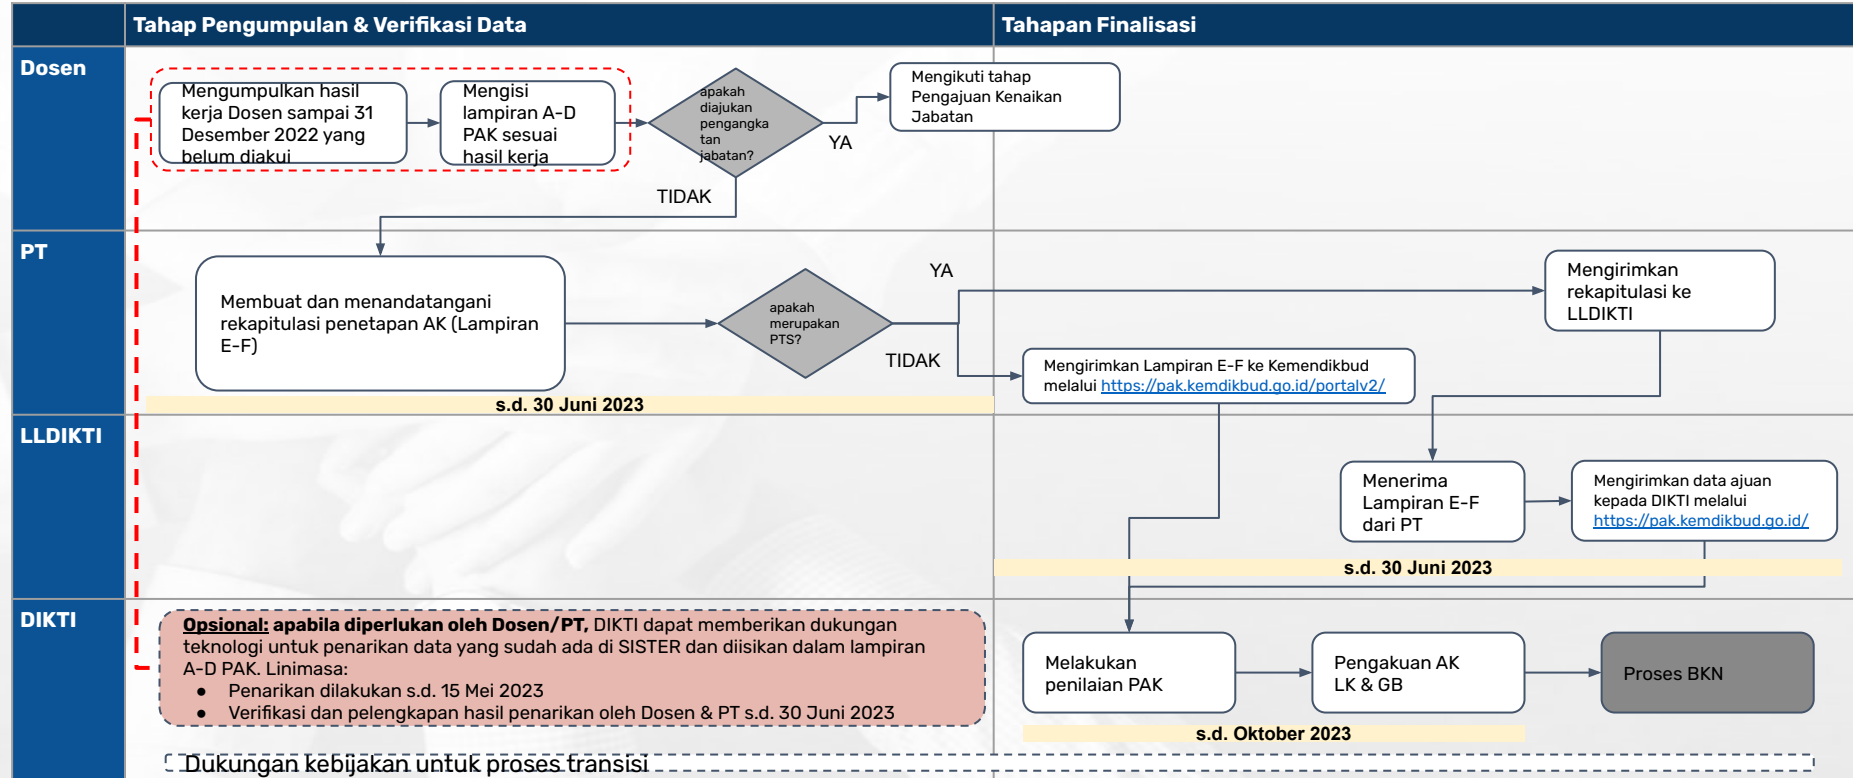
Tahap Pengumpulan & Verifikasi Data

Tahapan Finalisasi

Dosen

Mengumpulkan hasil kerja Dosen sampai 31 Desember 2022 yang belum diakui

Mengisi lampiran A-D PAK sesuai hasil kerja

apakah diajukan pengangkatan jabatan?

YA

TIDAK

Mengikuti tahap Pengajuan Kenaikan Jabatan

PT

Membuat dan menandatangani rekapitulasi penetapan AK (Lampiran E-F)

apakah merupakan PTS?

YA

TIDAK

Mengirimkan rekapitulasi ke LLDIKTI

Mengirimkan Lampiran E-F ke Kemendikbud melalui https://pak.kemdikbud.go.id/portalv2/

s.d. 30 Juni 2023

LLDIKTI

Menerima Lampiran E-F dari PT

Mengirimkan data ajuan kepada DIKTI melalui https://pak.kemdikbud.go.id/

s.d. 30 Juni 2023

DIKTI

Opsional: apabila diperlukan oleh Dosen/PT, DIKTI dapat memberikan dukungan teknologi untuk penarikan data yang sudah ada di SISTER dan diisikan dalam lampiran A-D PAK. Linimasa:
• Penarikan dilakukan s.d. 15 Mei 2023
• Verifikasi dan pelengkapan hasil penarikan oleh Dosen & PT s.d. 30 Juni 2023

Melakukan penilaian PAK

Pengakuan AK LK & GB

Proses BKN

s.d. Oktober 2023

Dukungan kebijakan untuk proses transisi